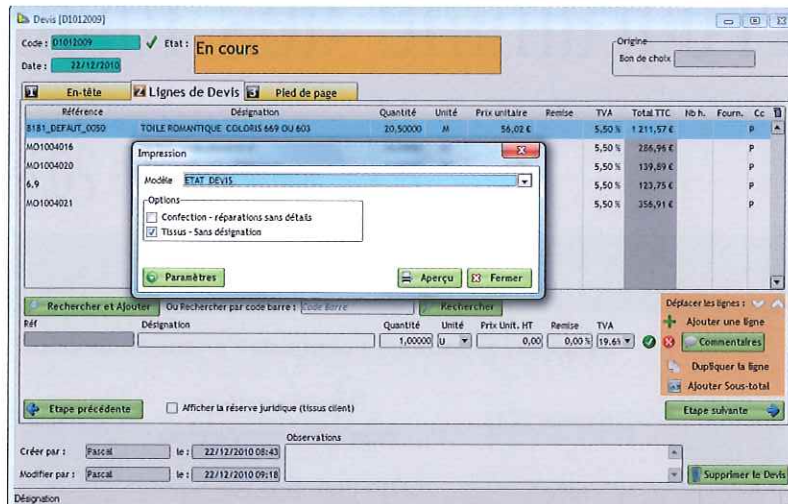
Devis [D1012009]

Code : D1012009 Etat : En cours

Date : 22/12/2010

Origine

Bon de choix

En-tête | Lignes de Devis | Pied de page

| Référence | Désignation | Quantité | Unité | Prix unitaire | Remise | TVA | Total TTC | Nb h. | Fourn. | Cc |
|---|---|---|---|---|---|---|---|---|---|---|
| 8181_DEFAUT_0050 | TOILE ROMANTIQUE COLORIS 669 OU 603 | 20,50000 | M | 56,02 € | | 5,50 % | 1 211,57 € | | P | |
| MO1004016 | | | | | | 5,50 % | 286,96 € | | P | |
| MO1004020 | | | | | | 5,50 % | 139,89 € | | P | |
| 6.9 | | | | | | 5,50 % | 123,75 € | | P | |
| MO1004021 | | | | | | 5,50 % | 356,91 € | | P | |

Impression

Modèle ETAT DEVIS

Options

Confection - réparations sans détails

Tissus - Sans désignation

Paramètres

Aperçu

Fermer

Rechercher et Ajouter Ou Rechercher par code barre : Code Barre Rechercher

Réf Désignation Quantité Unité Prix Unit. HT Remise TVA

1,00000 U 0,00 0,00 % 19.6%

Déplacer les lignes :

Ajouter une ligne

Commentaires

Dupliquer la ligne

Ajouter Sous-total

Etape précédente

Afficher la réserve juridique (tissus client)

Etape suivante

Observations

Créer par : Pascal le : 22/12/2010 08:43

Modifier par : Pascal le : 22/12/2010 09:18

Supprimer le Devis

Désignation